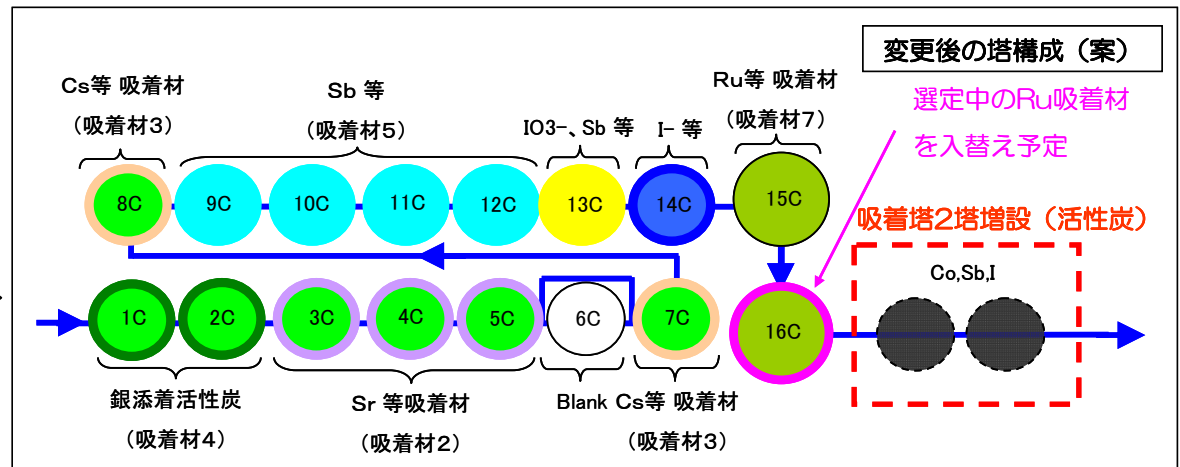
変更後の塔構成（案）

Cs等 吸着材

（吸着材3）

Sb 等

（吸着材5）

IO3−、Sb 等

I− 等

Ru等 吸着材

（吸着材7）

選定中のRu吸着材

を入替え予定

8C

9C

10C

11C

12C

13C

14C

15C

吸着塔2塔増設（活性炭）

Co,Sb,I

1C

2C

3C

4C

5C

6C

7C

16C

銀添着活性炭

（吸着材4）

Sr 等吸着材

（吸着材2）

Blank

Cs等 吸着材

（吸着材3）